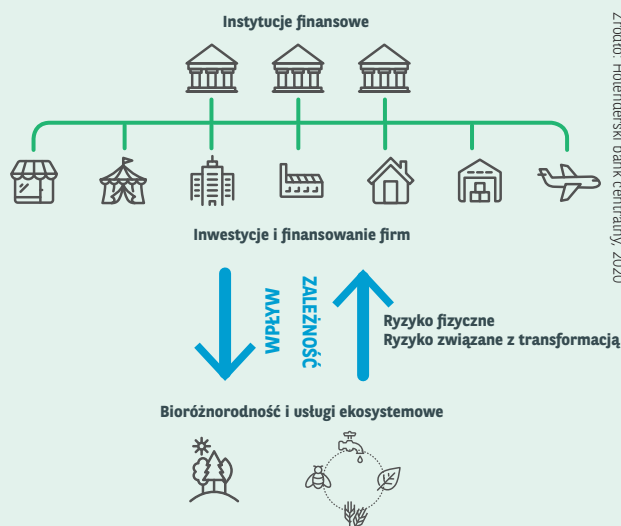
Instytucje finansowe

Inwestycje i finansowanie firm

WPŁYW

ZALEŻNOŚĆ

Ryzyko fizyczne
Ryzyko związane z transformacją

Bioróżnorodność i usługi ekosystemowe

Źródło: Holenderski Bank Centralny, 2020